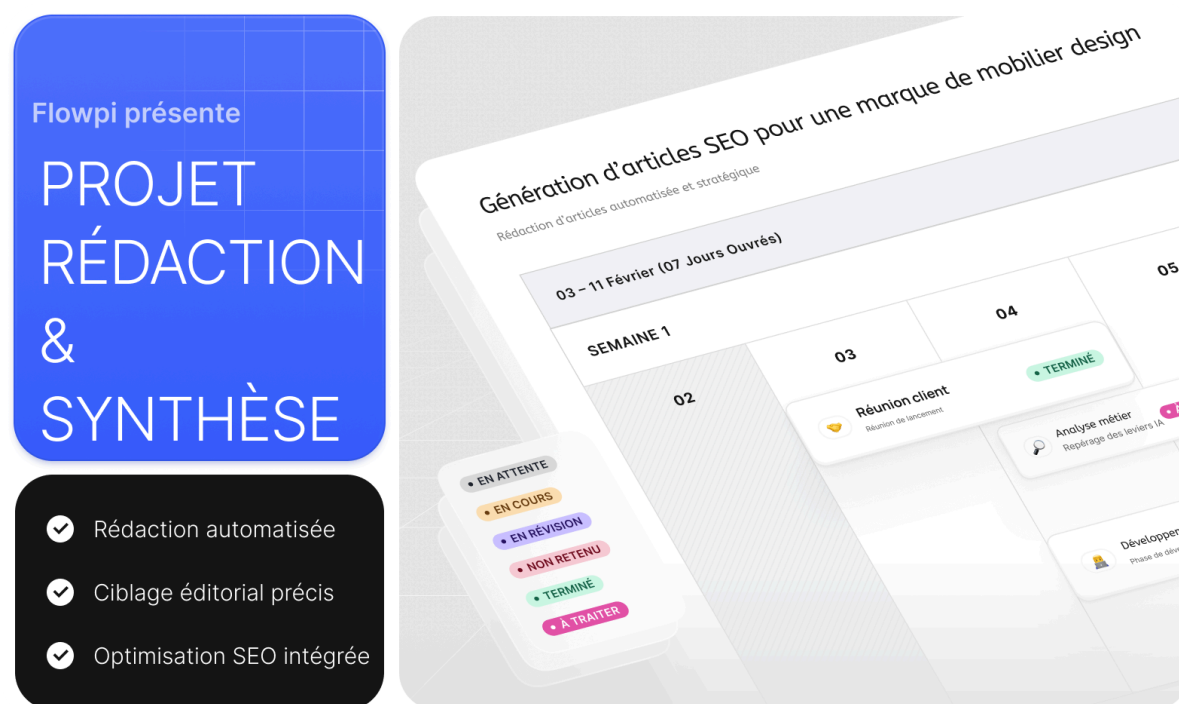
Flowpi présente

PROJET RÉDACTION & SYNTHÈSE

Rédaction automatisée

Ciblage éditorial précis

Optimisation SEO intégrée

Génération d'articles SEO pour une marque de mobilier design

Rédaction d'articles automatisée et stratégique

03 – 11 Février (07 Jours Ouvrés)

SEMAINE 1

02

03

04

05

Réunion client

Réunion de lancement

TERMINÉ

Analyse métier

Repérage des leviers IA

Développem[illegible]

Phase de dév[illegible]

EN ATTENTE

EN COURS

EN RÉVISION

NON RETENU

TERMINÉ

À TRAITER